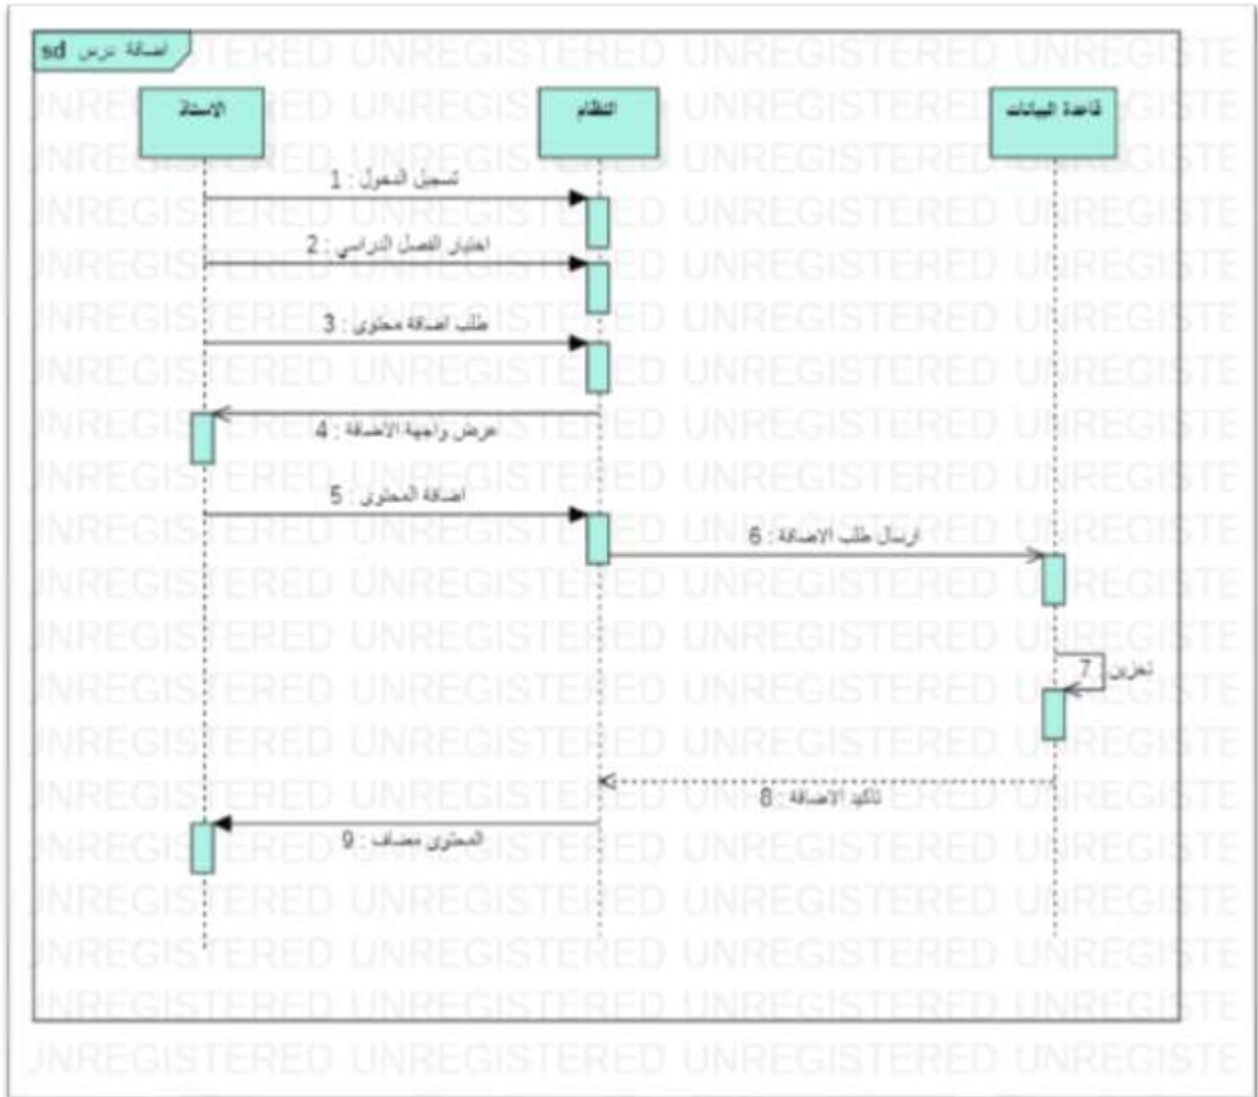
sd اضافة درس

الاستاذ

النظام

قاعدة البيانات

1 : تسجيل الدخول

2 : اختيار الفصل الدراسي

3 : طلب اضافة محتوى

4 : عرض واجهة الاضافة

5 : اضافة المحتوى

6 : ارسال طلب الاضافة

7 : تخزين

8 : تاكيد الاضافة

9 : المحتوى مضاف

UNREGISTERED UNREGISTERED UNREGISTERED UNREGISTE